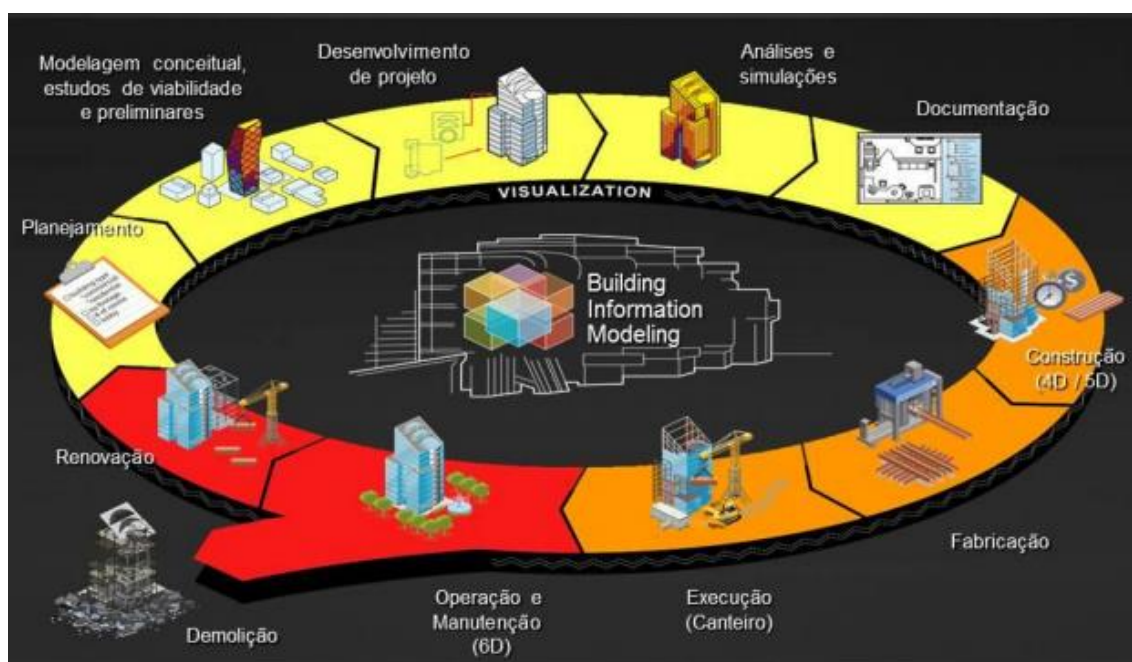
Modelagem conceitual, estudos de viabilidade e preliminares

Desenvolvimento de projeto

Análises e simulações

Documentação

VISUALIZATION

Planejamento

Building Information Modeling

Construção (4D / 5D)

Renovação

Fabricação

Demolição

Operação e Manutenção (6D)

Execução (Canteiro)